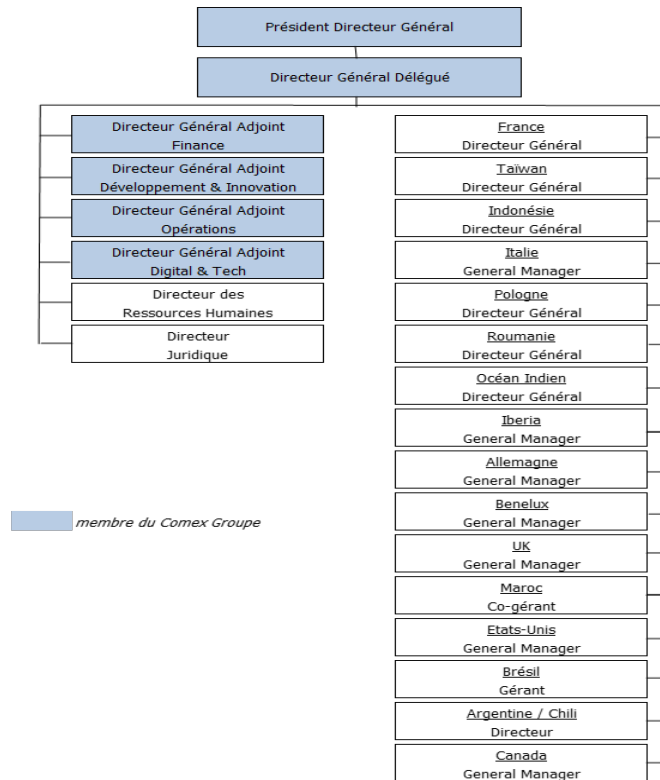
Président Directeur Général

Directeur Général Délégué

Directeur Général Adjoint
Finance

Directeur Général Adjoint
Développement & Innovation

Directeur Général Adjoint
Opérations

Directeur Général Adjoint
Digital & Tech

Directeur des
Ressources Humaines

Directeur
Juridique

membre du Comex Groupe

France
Directeur Général

Taïwan
Directeur Général

Indonésie
Directeur Général

Italie
General Manager

Pologne
Directeur Général

Roumanie
Directeur Général

Océan Indien
Directeur Général

Iberia
General Manager

Allemagne
General Manager

Benelux
General Manager

UK
General Manager

Maroc
Co-gérant

Etats-Unis
General Manager

Brésil
Gérant

Argentine / Chili
Directeur

Canada
General Manager